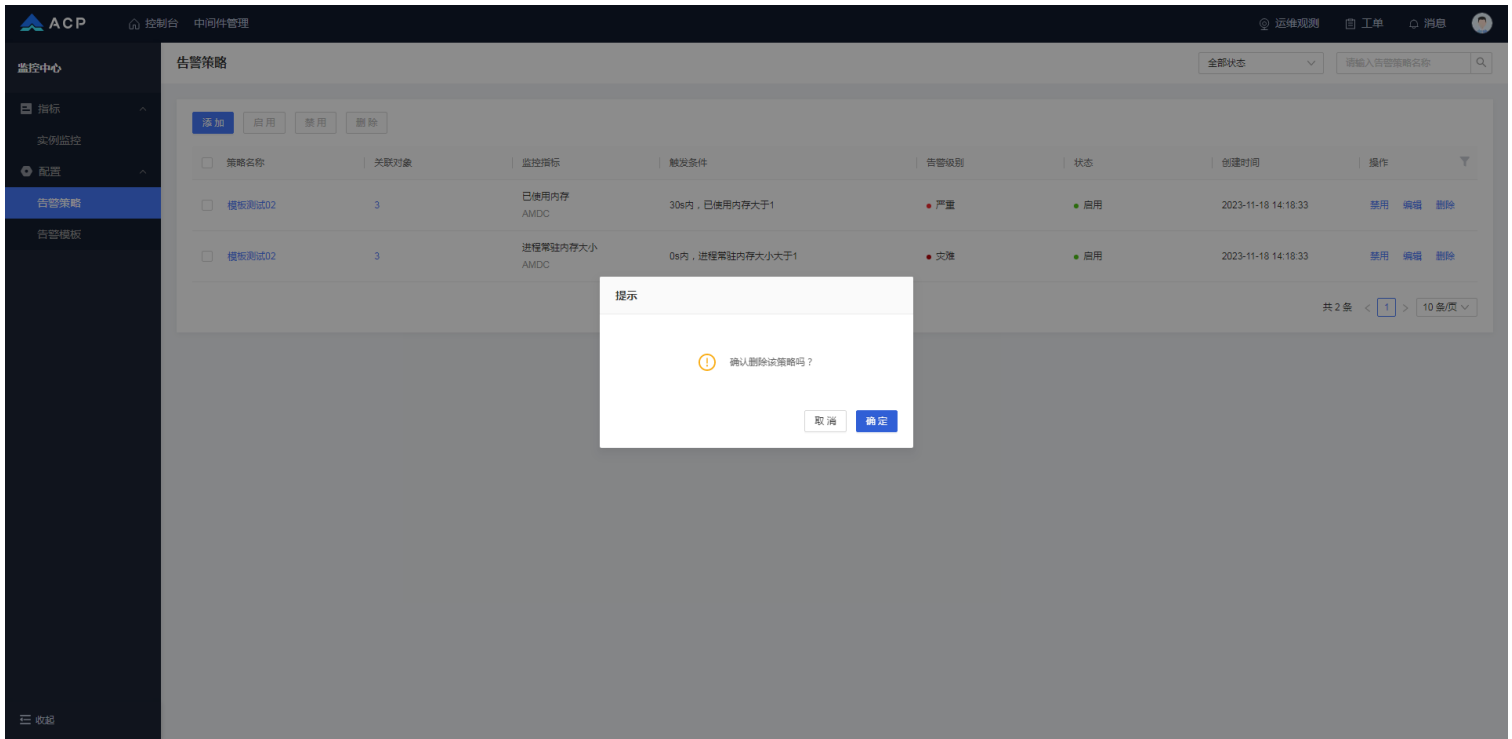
ACP 控制台 中间件管理 运维观测 工单 消息

监控中心

指标
实例监控
配置
告警策略
告警模板

告警策略

全部状态
请输入告警策略名称

添加 启用 禁用 删除

| 策略名称 | 关联对象 | 监控指标 | 触发条件 | 告警级别 | 状态 | 创建时间 | 操作 |
|---|---|---|---|---|---|---|---|
| 模板测试02 | 3 | 已使用内存 AMDC | 30s内，已使用内存大于1 | 严重 | 启用 | 2023-11-18 14:18:33 | 禁用 编辑 删除 |
| 模板测试02 | 3 | 进程常驻内存大小 AMDC | 0s内，进程常驻内存大小大于1 | 灾难 | 启用 | 2023-11-18 14:18:33 | 禁用 编辑 删除 |

共 2 条 < 1 > 10 条/页

提示

确认删除该策略吗？

取消 确定

收起